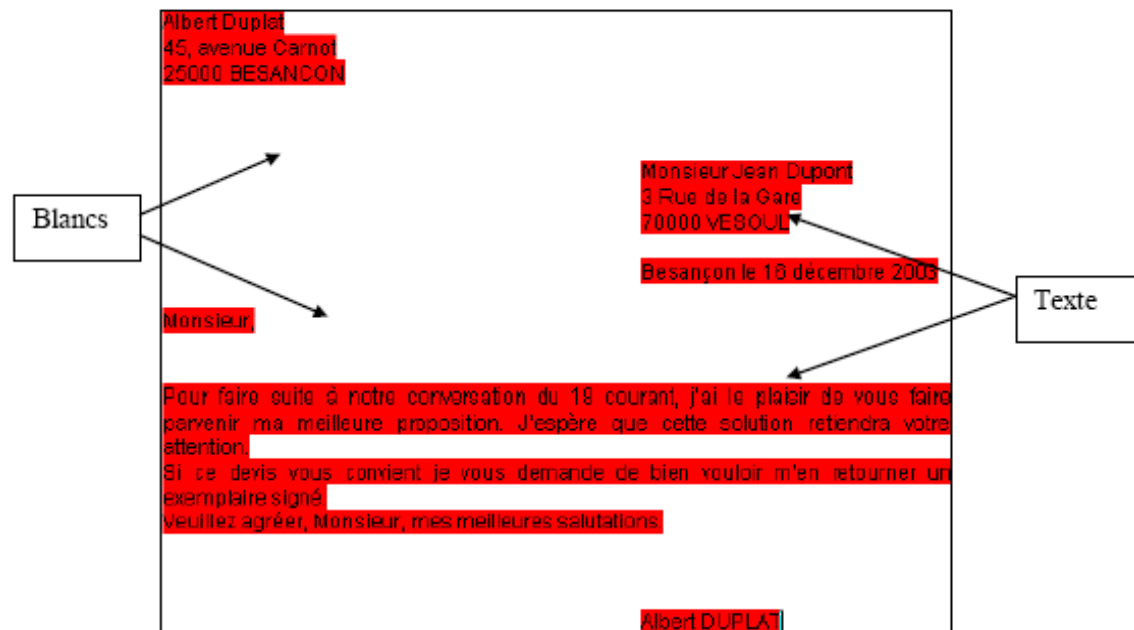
Albert Duplat
45, avenue Carnot
25000 BESANCON

Blancs

Monsieur Jean Dupont
3 Rue de la Gare
70000 VESOUL

Besançon le 16 décembre 2003

Texte

Monsieur,

Pour faire suite à notre conversation du 18 courant, j'ai le plaisir de vous faire parvenir ma meilleure proposition. J'espère que cette solution retiendra votre attention.
Si ce devis vous convient je vous demande de bien vouloir m'en retourner un exemplaire signé.
Veuillez agréer, Monsieur, mes meilleures salutations.

Albert DUPLAT